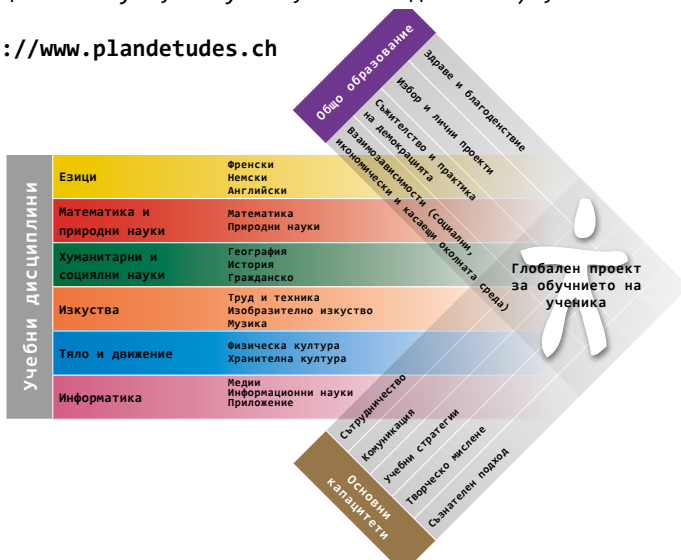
://www.plandetudes.ch

Учебни дисциплини

Езици
Френски
Немски
Английски

Математика и природни науки
Математика
Природни науки

Хуманитарни и социални науки
География
История
Гражданско

Изкуства
Труд и техника
Изобразително изкуство
Музика

Тяло и движение
Физическа култура
Хранителна култура

Информатика
Медии
Информационни науки
Приложение

Общо образование
Здраве и благоденствие
Избор и лични проекти
Съжителство и практика на демокрацията
Взаимозависимости (социални, икономически и касаещи околната среда)

Глобален проект за обучението на ученика

Основни капацитети
Сътрудничество
Комуникация
Учебни стратегии
Творческо мислене
Съзнателен подход